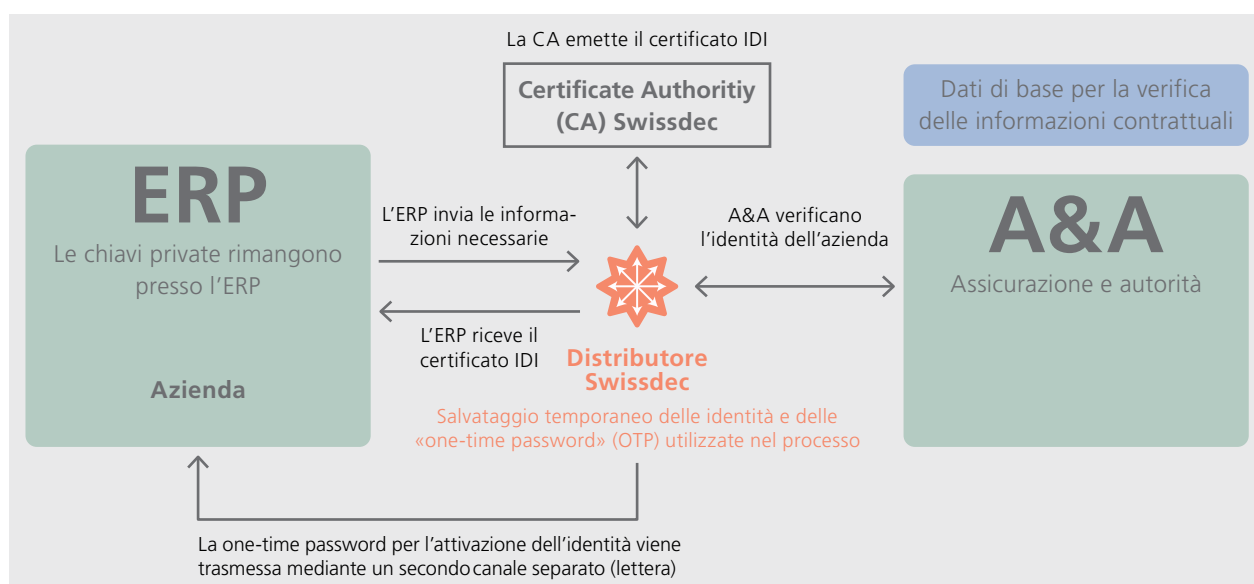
La CA emette il certificato IDI

Certificate Authoritiy (CA) Swissdec

Dati di base per la verifica delle informazioni contrattuali

ERP
Le chiavi private rimangono presso l'ERP

Azienda

L'ERP invia le informazioni necessarie

L'ERP riceve il certificato IDI

A&A verificano l'identità dell'azienda

A&A
Assicurazione e autorità

Distributore Swissdec
Salvataggio temporaneo delle identità e delle «one-time password» (OTP) utilizzate nel processo

La one-time password per l'attivazione dell'identità viene trasmessa mediante un secondo canale separato (lettera)